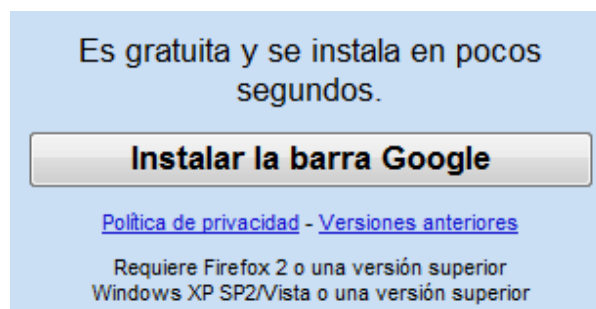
Es gratuita y se instala en pocos segundos.

Instalar la barra Google

Política de privacidad - Versiones anteriores

Requiere Firefox 2 o una versión superior
Windows XP SP2/Vista o una versión superior